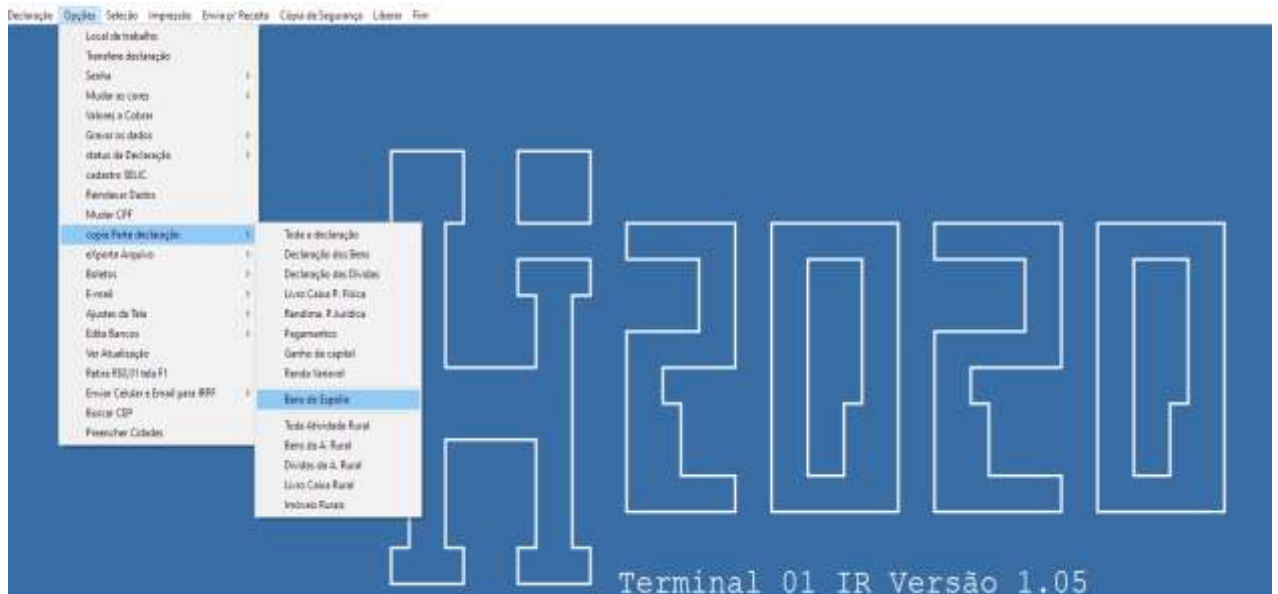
Declaração Opções Seleção Impressão Envia p/ Receita Cópia de Segurança Liberar Fim

Local de trabalho
Transfere declaração
Senha
Mudar as cores
Valores a Cobrar
Gravar os dados
status da Declaração
cadastro SELIC
Reindexar Dados
Mudar CPF
copia Parte declaração
eXporta Arquivo
Boletos
E-mail
Ajustes da Tela
Edita Bancos
Ver Atualização
Refaz RSO/01 tela F1
Enviar Celular e Email para IRPF
Buscar CEP
Preencher Cidades

Toda a declaração
Declaração dos Bens
Declaração das Dívidas
Livro Caixa P. Física
Rendima. P.Jurídica
Pagamentos
Ganho de capital
Renda Variável
Bens do Espólio
Toda Atividade Rural
Bens da A. Rural
Dívidas da A. Rural
Livro Caixa Rural
Imóveis Rurais

i2020

Terminal 01 IR Versão 1.05